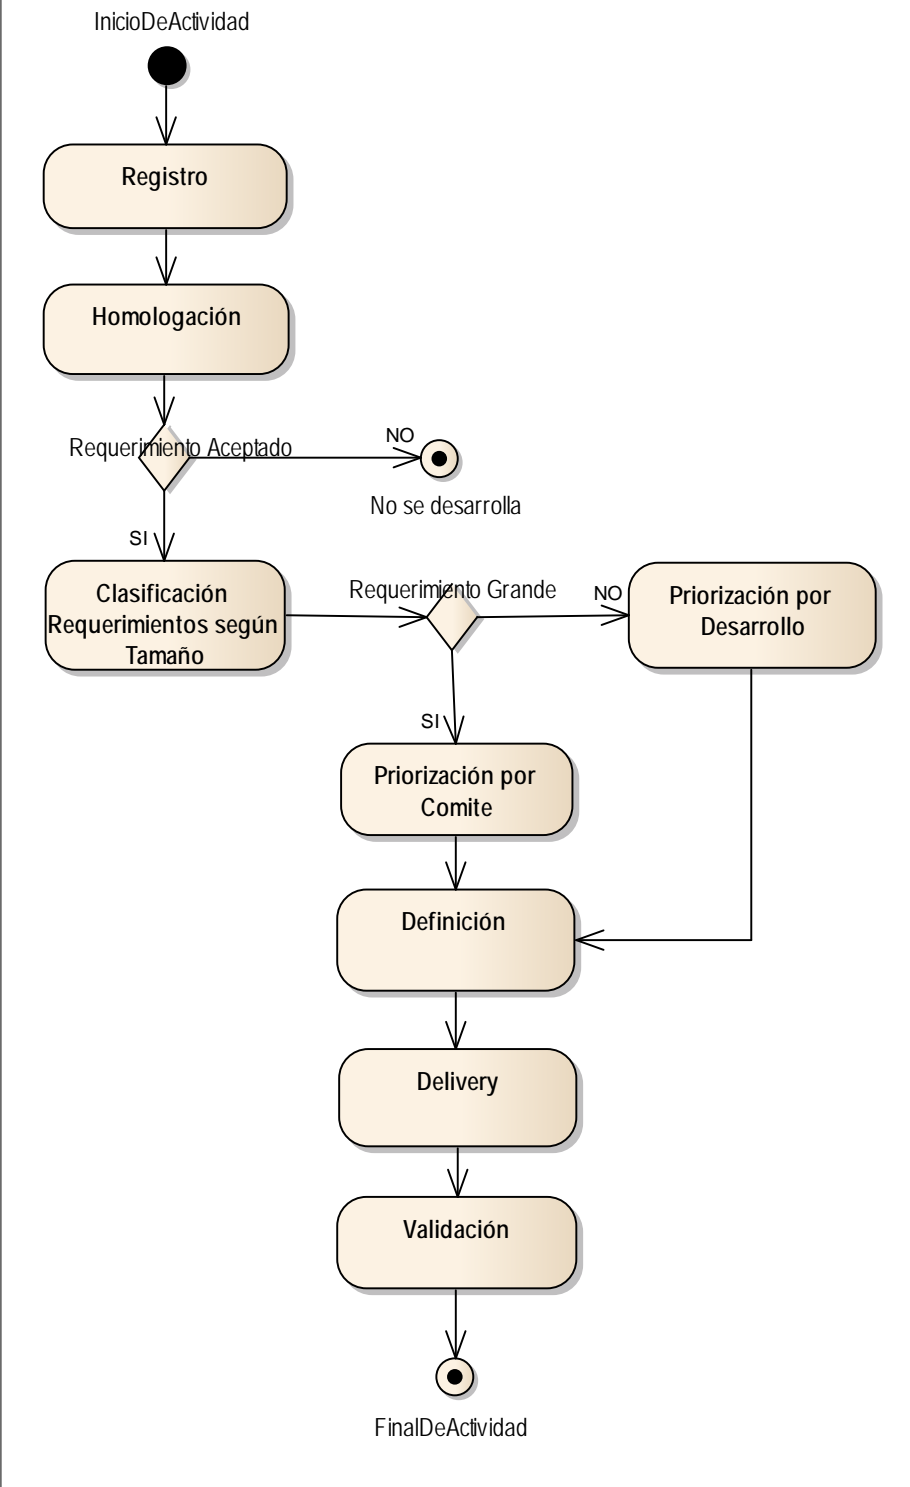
InicioDeActividad

Registro

Homologación

Requerimiento Aceptado

NO

No se desarrolla

SI

Clasificación Requerimientos según Tamaño

Requerimiento Grande

NO

Priorización por Desarrollo

SI

Priorización por Comite

Definición

Delivery

Validación

FinalDeActividad